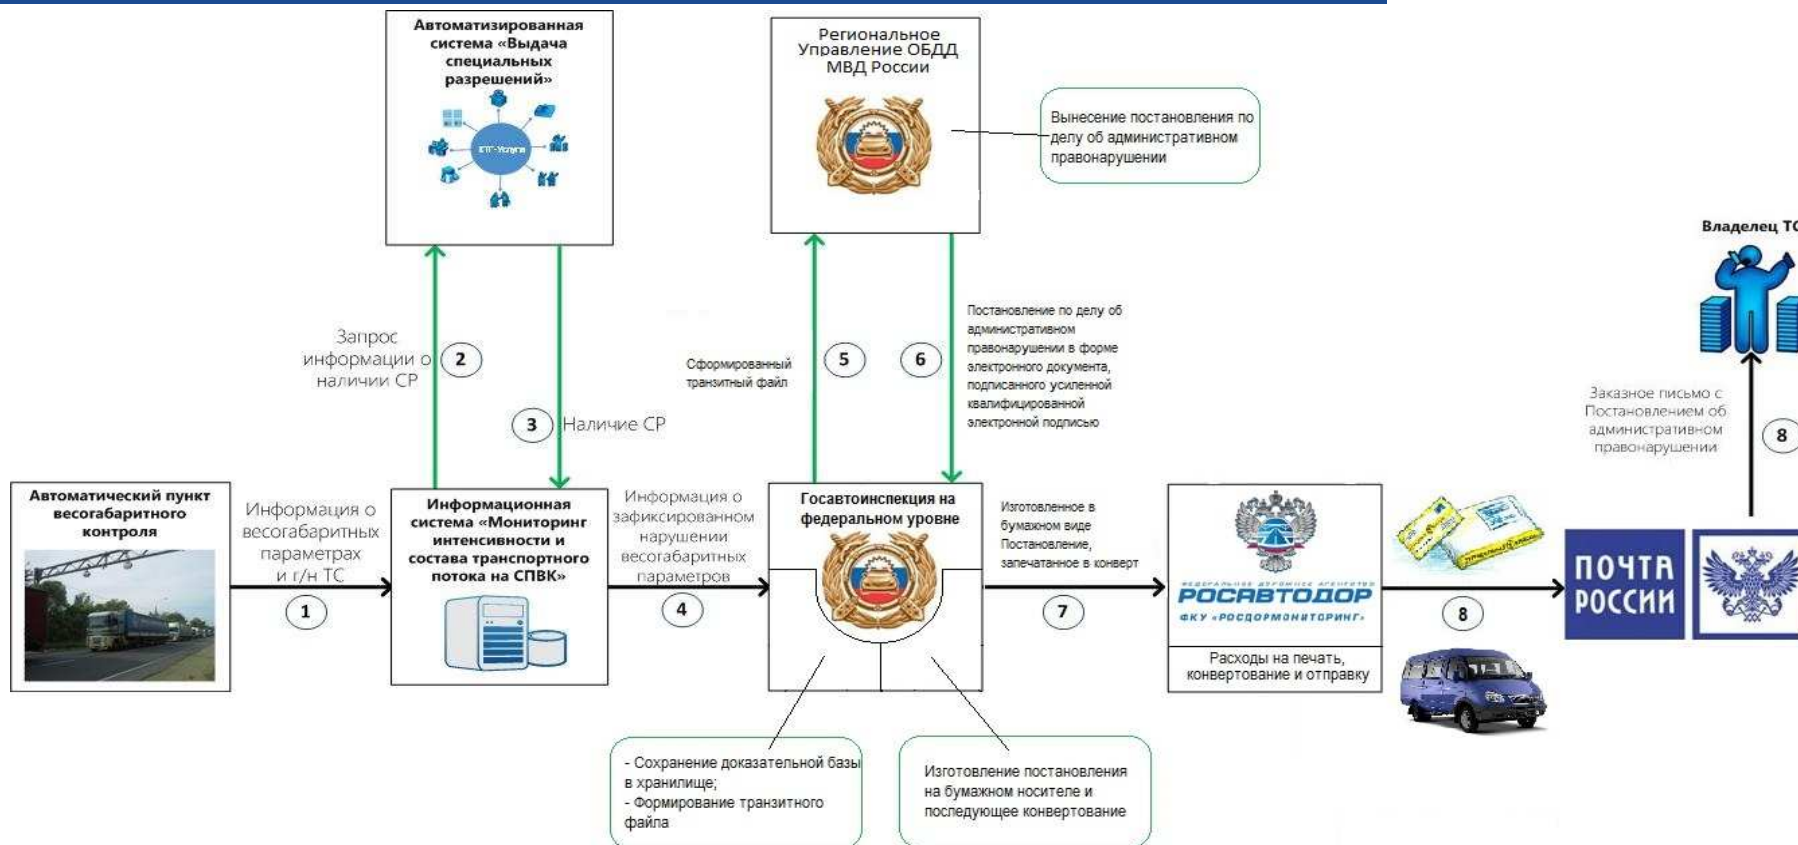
Автоматизированная система «Выдача специальных разрешений»

ЕПГ-Услуги

Региональное Управление ОБДД МВД России

Вынесение постановления по делу об административном правонарушении

Владелец ТС

Запрос информации о наличии СР

2

3

Наличие СР

Сформированный транзитный файл

5

6

Постановление по делу об административном правонарушении в форме электронного документа, подписанного усиленной квалифицированной электронной подписью

Заказное письмо с Постановлением об административном правонарушении

8

Автоматический пункт весогабаритного контроля

Информация о весогабаритных параметрах и г/н ТС

1

Информационная система «Мониторинг интенсивности и состава транспортного потока на СПВК»

Информация о зафиксированном нарушении весогабаритных параметров

4

Госавтоинспекция на федеральном уровне

Изготовленное в бумажном виде Постановление, запечатанное в конверт

7

РОСАВТОДОР

ФКУ «РОСДОРМОНИТОРИНГ»

Расходы на печать, конвертование и отправку

8

ПОЧТА РОССИИ

- Сохранение доказательной базы в хранилище;
- Формирование транзитного файла

Изготовление постановления на бумажном носителе и последующее конвертование